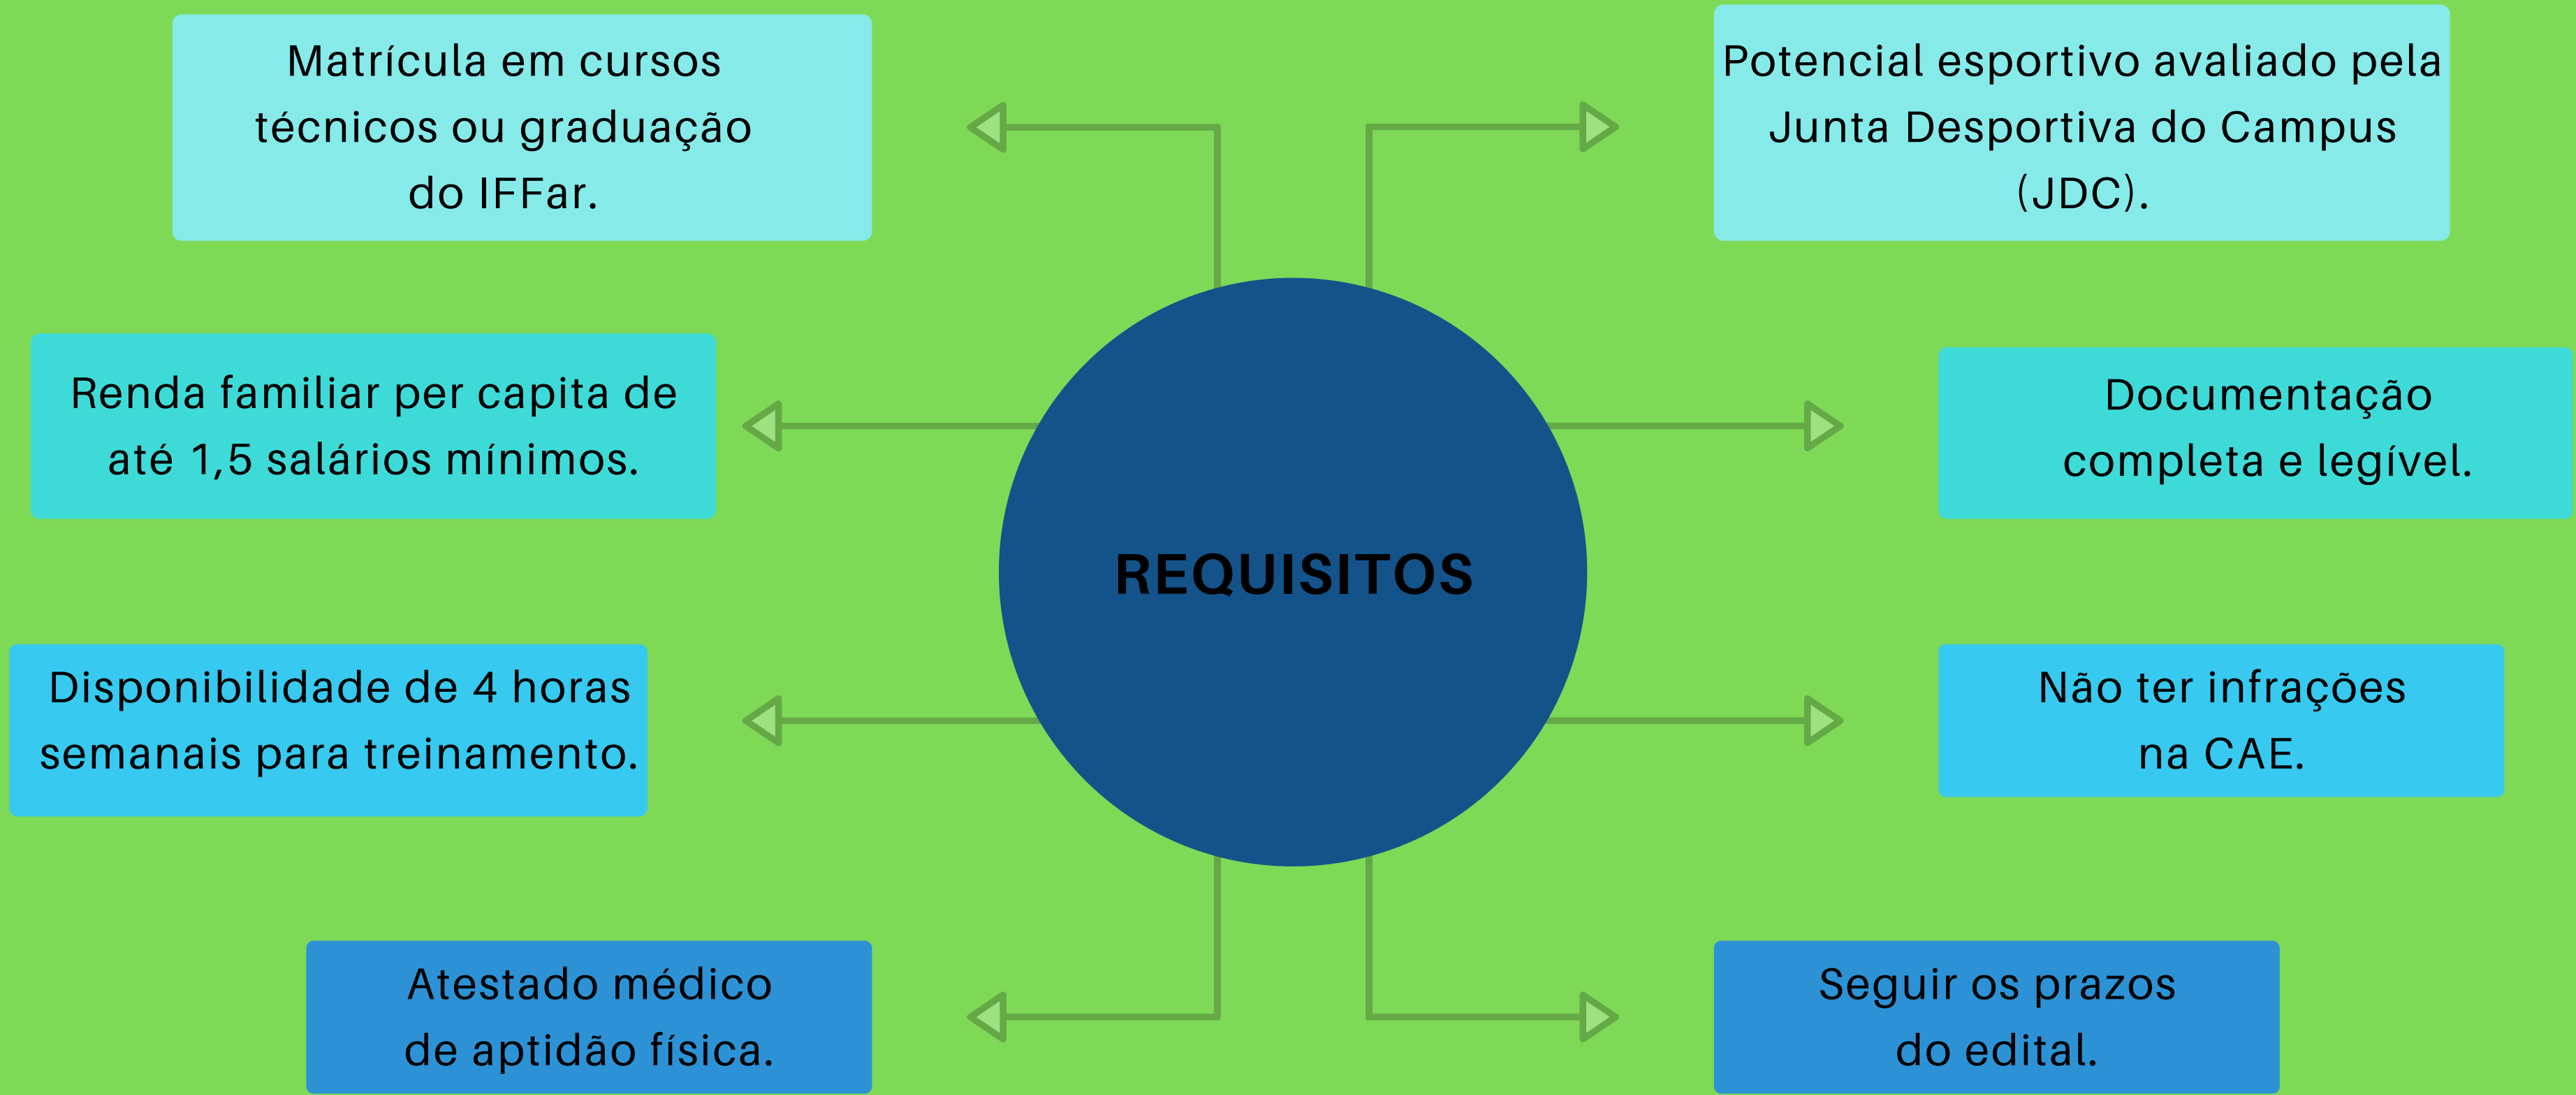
REQUISITOS

Matrícula em cursos técnicos ou graduação do IFFar.

Potencial esportivo avaliado pela Junta Desportiva do Campus (JDC).

Renda familiar per capita de até 1,5 salários mínimos.

Documentação completa e legível.

Disponibilidade de 4 horas semanais para treinamento.

Não ter infrações na CAE.

Atestado médico de aptidão física.

Seguir os prazos do edital.